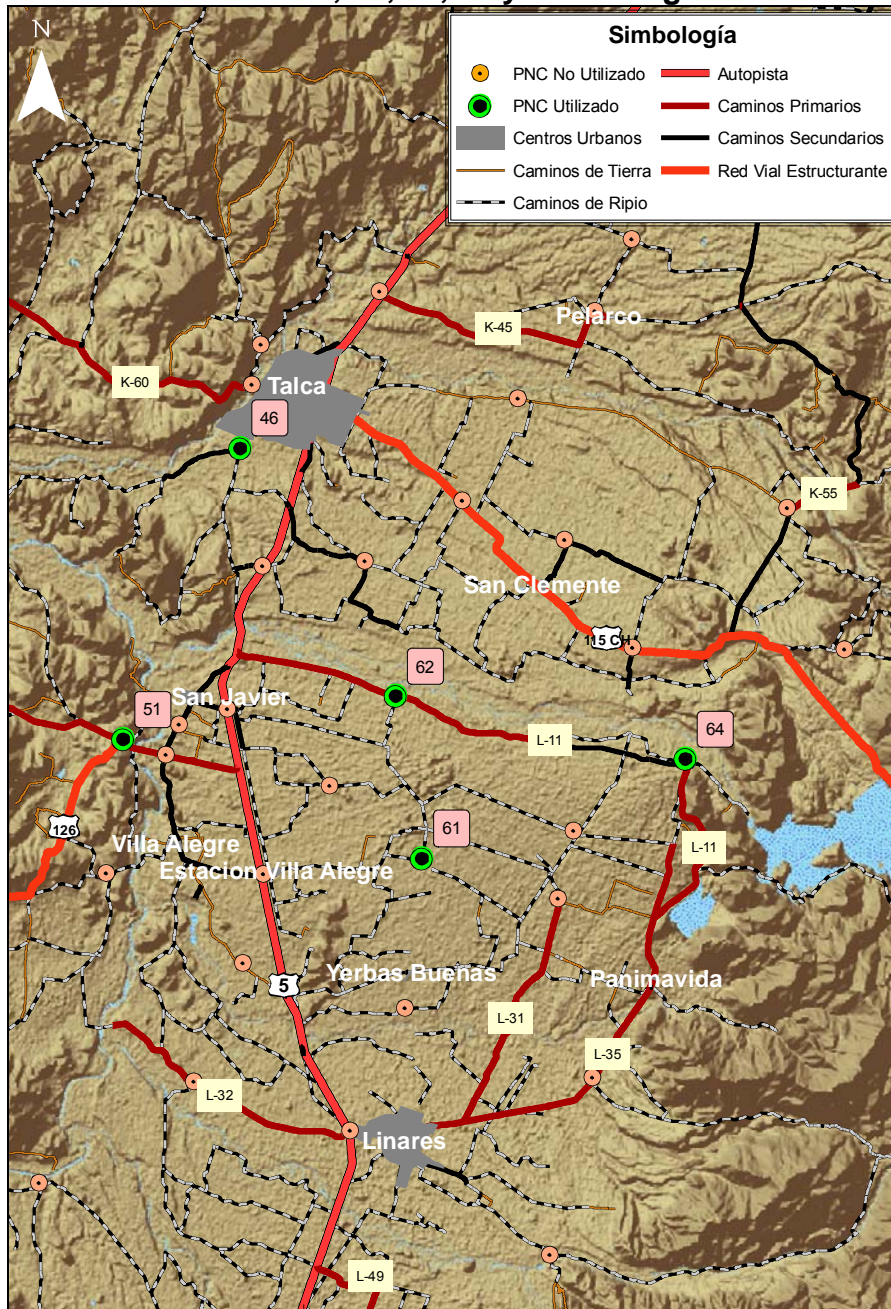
N

Simbología
PNC No Utilizado
PNC Utilizado
Centros Urbanos
Caminos de Tierra
Caminos de Ripio
Autopista
Caminos Primarios
Caminos Secundarios
Red Vial Estructurante

K-45
Pelarco
K-60
Talca
46
K-55
San Clemente
15 CH
62
51
San Javier
64
L-11
126
61
Villa Alegre
Estacion Villa Alegre
L-11
Yerbas Buenas
Panimavida
5
L-31
L-35
L-32
Linares
L-49